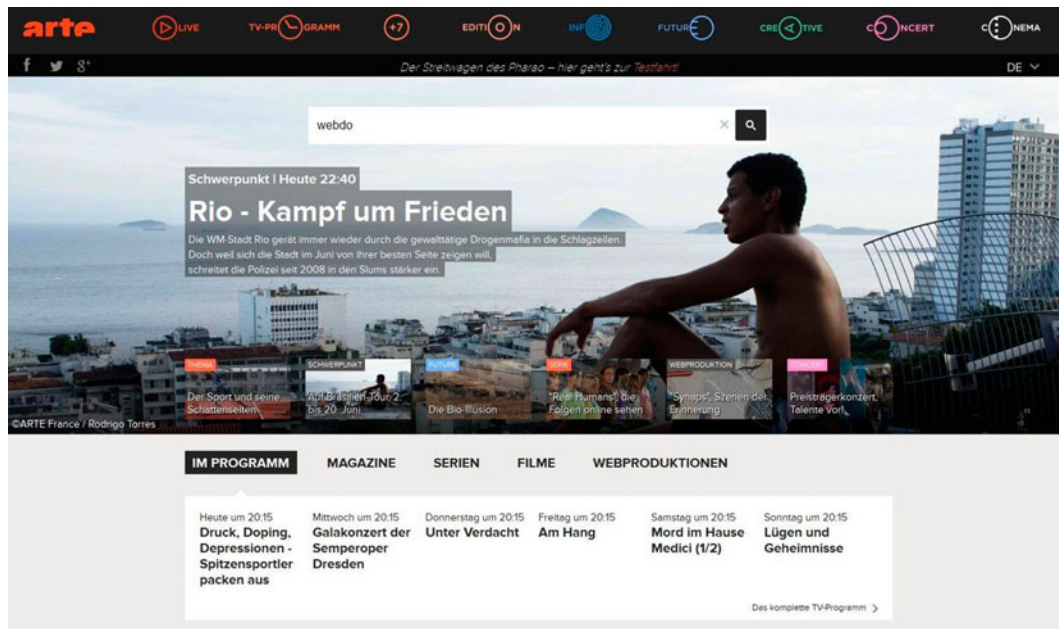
arte LIVE TV-PROGRAMM +7 EDITION INFO FUTURE CREATIVE CONCERT CINEMA

Der Streitwagen des Pharao – hier geht's zur Testfahrt! DE

webdo

Schwerpunkt | Heute 22:40

Rio - Kampf um Frieden

Die WM-Stadt Rio gerät immer wieder durch die gewalttätige Drogenmafia in die Schlagzeilen. Doch weil sich die Stadt im Juni von ihrer besten Seite zeigen will, schreitet die Polizei seit 2008 in den Slums stärker ein.

THEMA
Der Sport und seine Schattenseiten

SCHWERPUNKT
Auf Brasilien-Tour: 2. bis 20. Juni

FUTURE
Die Bio-Illusion

SERIE
"Real Humans", die Folgen online sehen

WEBPRODUKTION
"Synaps", Szenen der Erinnerung

CONCERT
Preisträgerkonzert, Talente Vor!

©ARTE France / Rodrigo Torres

IM PROGRAMM MAGAZINE SERIEN FILME WEBPRODUKTIONEN

Heute um 20:15
Druck, Doping, Depressionen - Spitzensportler packen aus

Mittwoch um 20:15
Galakonzert der Semperoper Dresden

Donnerstag um 20:15
Unter Verdacht

Freitag um 20:15
Am Hang

Samstag um 20:15
Mord im Hause Medici (1/2)

Sonntag um 20:15
Lügen und Geheimnisse

Das komplette TV-Programm